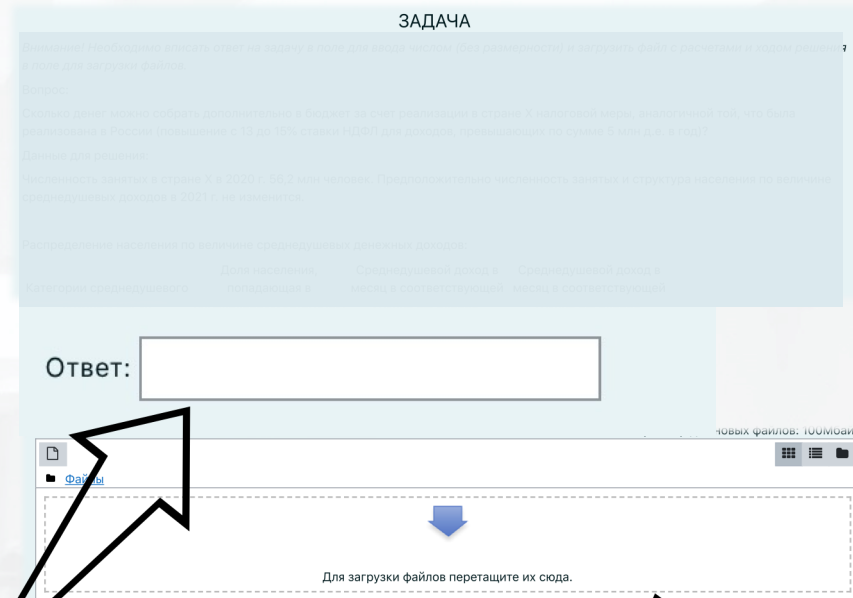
ЗАДАЧА

Внимание! Необходимо вписать ответ на задачу в поле для ввода числом (без размерности) и загрузить файл с расчетами и ходом решения в поле для загрузки файлов.

Вопрос:

Сколько денег можно собрать дополнительно в бюджет за счет реализации в стране К налоговой меры, аналогичной той, что была реализована в России (повышение с 13 до 15% ставки НДФЛ для доходов, превышающих по сумме 5 млн д.е. в год)?

Данные для решения:

Численность занятых в стране К в 2020 г. 68,2 млн человек. Предположительно, численность занятых и структура населения по величине среднедушевых доходов в 2021 г. не изменится.

Распределение населения по величине среднедушевых денежных доходов

| Категории среднедушевого | Доля населения, попадающая в | Среднедушевой доход в месяц в соответствующей | Среднедушевой доход в месяц в соответствующей |
|---|---|---|---|

Ответ:

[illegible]новых файлов: 100Мбайт

Файлы

Для загрузки файлов перетащите их сюда.